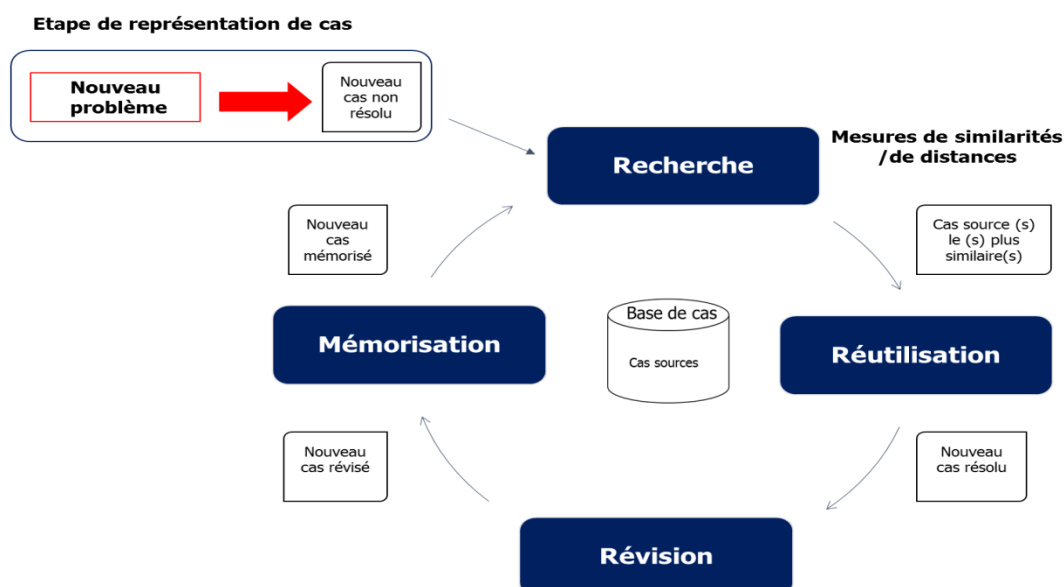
Etape de représentation de cas

Nouveau problème

Nouveau cas non résolu

Recherche

Mesures de similarités /de distances

Cas source (s) le (s) plus similaire(s)

Nouveau cas mémorisé

Base de cas

Cas sources

Mémorisation

Réutilisation

Nouveau cas révisé

Nouveau cas résolu

Révision